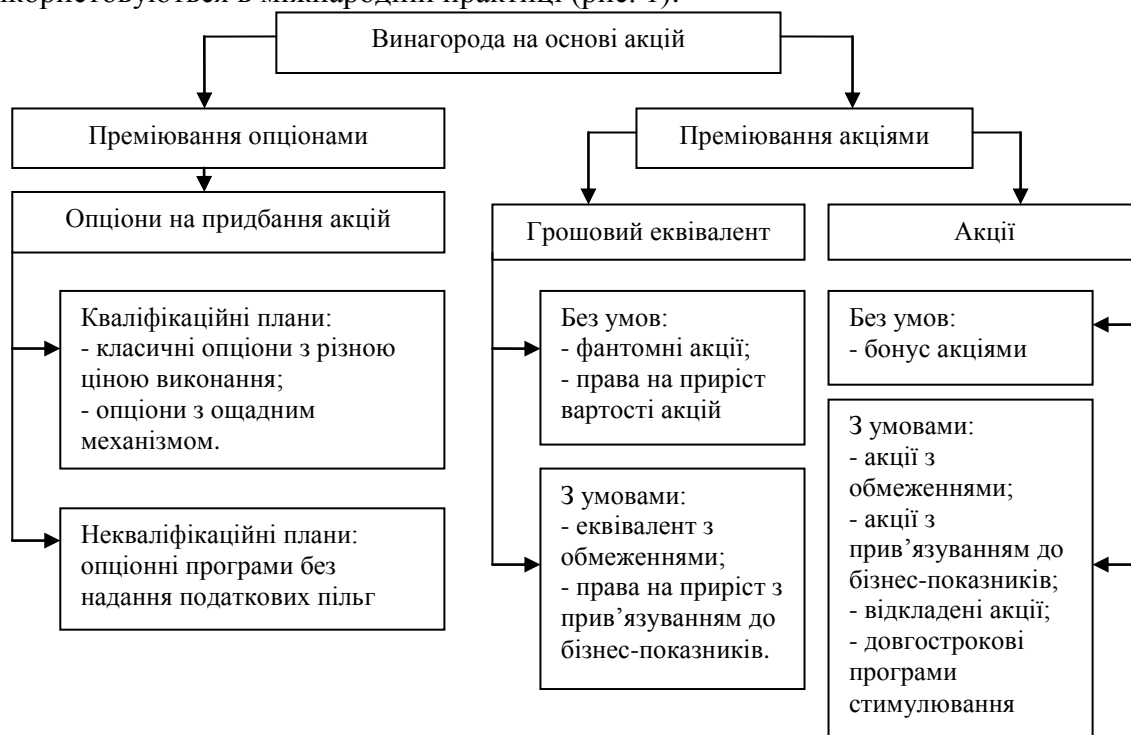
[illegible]користовується в міжнародній практиці (рис. 1).

Винагорода на основі акцій

Преміювання опціонами

Опціони на придбання акцій

Кваліфікаційні плани:
- класичні опціони з різною ціною виконання;
- опціони з ощадним механізмом.

Некваліфікаційні плани: опціонні програми без надання податкових пільг

Преміювання акціями

Грошовий еквівалент

Без умов:
- фантомні акції;
- права на приріст вартості акцій

З умовами:
- еквівалент з обмеженнями;
- права на приріст з прив'язуванням до бізнес-показників.

Акції

Без умов:
- бонус акціями

З умовами:
- акції з обмеженнями;
- акції з прив'язуванням до бізнес-показників;
- відкладені акції;
- довгострокові програми стимулювання